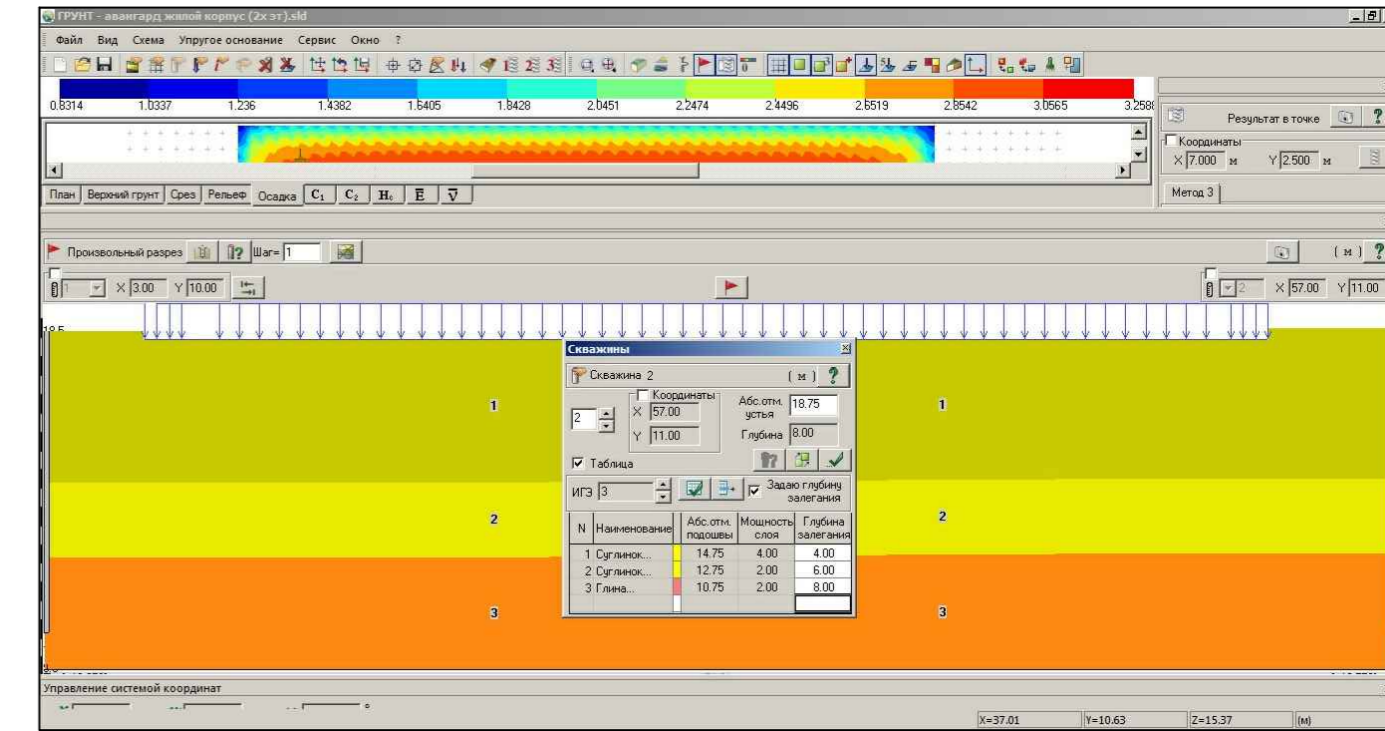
ГРУНТ - авангард жилой корпус (2х эт).sld

Файл Вид Схема Упругое основание Сервис Окно ?

0.8314 1.0337 1.236 1.4382 1.6405 1.8428 2.0451 2.2474 2.4496 2.6519 2.8542 3.0565 3.258

Результат в точке ?
Координаты
X 7.000 м Y 2.500 м

План Верхний грунт Срез Рельеф Осадка $C_1$ $C_2$ $H_c$ E $\bar{V}$

Метод 3

Произвольный разрез ?? Шаг= 1

( м ) ?

X 3.00 Y 10.00

X 57.00 Y 11.00

18.5

Скважины

Скважина 2 ( м ) ?

Координаты
X 57.00
Y 11.00
2

Абс.отм. устья 18.75
Глубина 8.00

Таблица

ИГЗ 3

Задаю глубину залегания

| N | Наименование | | Абс.отм. подошвы | Мощность слоя | Глубина залегания |
|---|---|---|---|---|---|
| 1 | Суглинок... | | 14.75 | 4.00 | 4.00 |
| 2 | Суглинок... | | 12.75 | 2.00 | 6.00 |
| 3 | Глина... | | 10.75 | 2.00 | 8.00 |

1 1
2 2
3 3

Управление системой координат

X=37.01 Y=10.63 Z=15.37 (м)